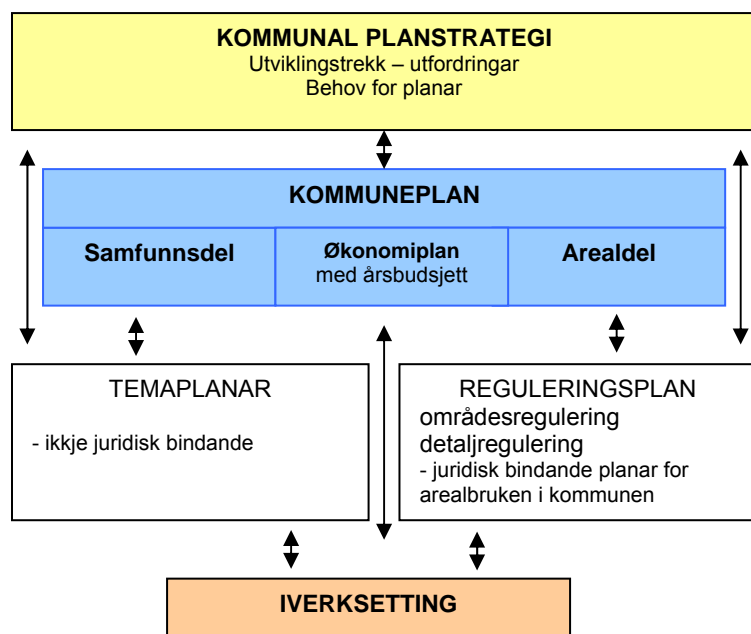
KOMMUNAL PLANSTRATEGI
Utviklingstrekk – utfordringar
Behov for planar

KOMMUNEPLAN

Samfunnsdel

Økonomiplan
med årsbudsjett

Arealdel

TEMAPLANAR
- ikkje juridisk bindande

REGULERINGSPLAN
områdesregulering
detaljregulering
- juridisk bindande planar for arealbruken i kommunen

IVERKSETTING